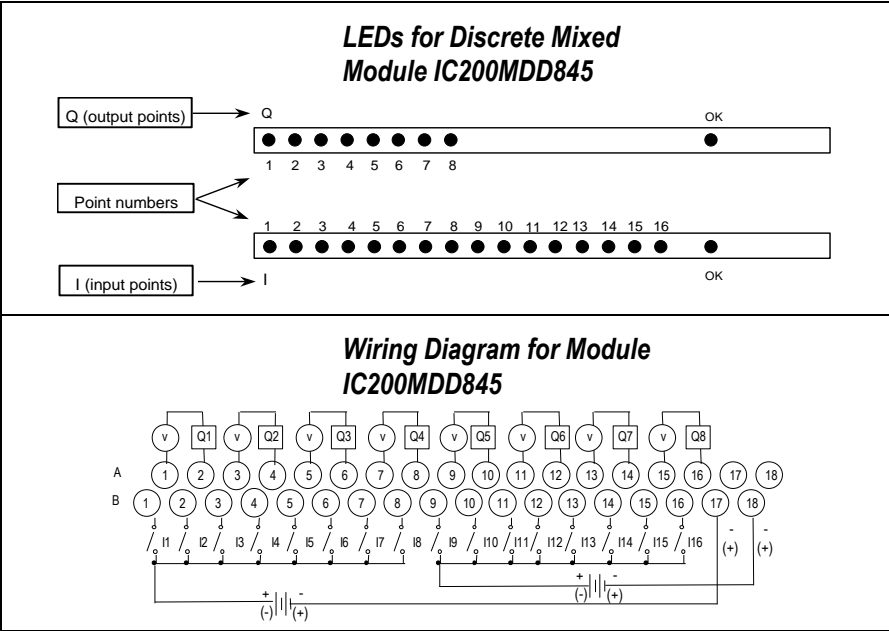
LEDs for Discrete Mixed Module IC200MDD845

Q (output points)

Q

OK

1 2 3 4 5 6 7 8

Point numbers

1 2 3 4 5 6 7 8 9 10 11 12 13 14 15 16

I (input points)

I

OK

Wiring Diagram for Module IC200MDD845

v Q1 v Q2 v Q3 v Q4 v Q5 v Q6 v Q7 v Q8

A 1 2 3 4 5 6 7 8 9 10 11 12 13 14 15 16 17 18

B 1 2 3 4 5 6 7 8 9 10 11 12 13 14 15 16 17 18

I1 I2 I3 I4 I5 I6 I7 I8 I9 I10 I11 I12 I13 I14 I15 I16

- (+) - (+)

+ - (-) (+)

+ - (-) (+)